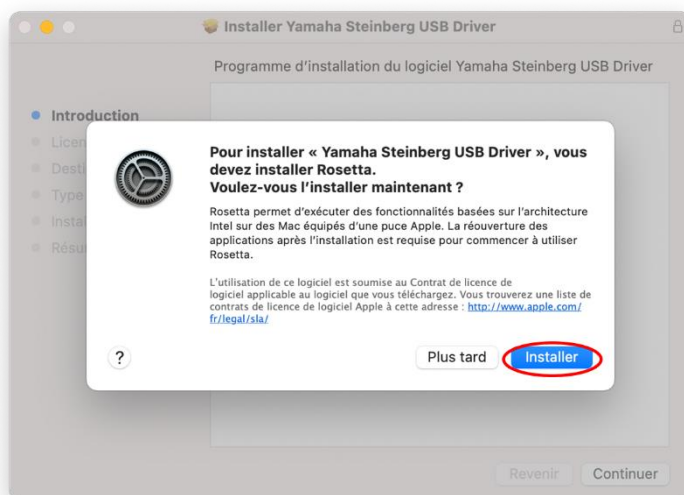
Installer Yamaha Steinberg USB Driver

Programme d'installation du logiciel Yamaha Steinberg USB Driver

Introduction
Licen
Desti
Type
Instal
Résu

Pour installer « Yamaha Steinberg USB Driver », vous devez installer Rosetta.
Voulez-vous l'installer maintenant ?

Rosetta permet d'exécuter des fonctionnalités basées sur l'architecture Intel sur des Mac équipés d'une puce Apple. La réouverture des applications après l'installation est requise pour commencer à utiliser Rosetta.

L'utilisation de ce logiciel est soumise au Contrat de licence de logiciel applicable au logiciel que vous téléchargez. Vous trouverez une liste de contrats de licence de logiciel Apple à cette adresse : http://www.apple.com/fr/legal/sla/

?

Plus tard

Installer

Revenir

Continuer